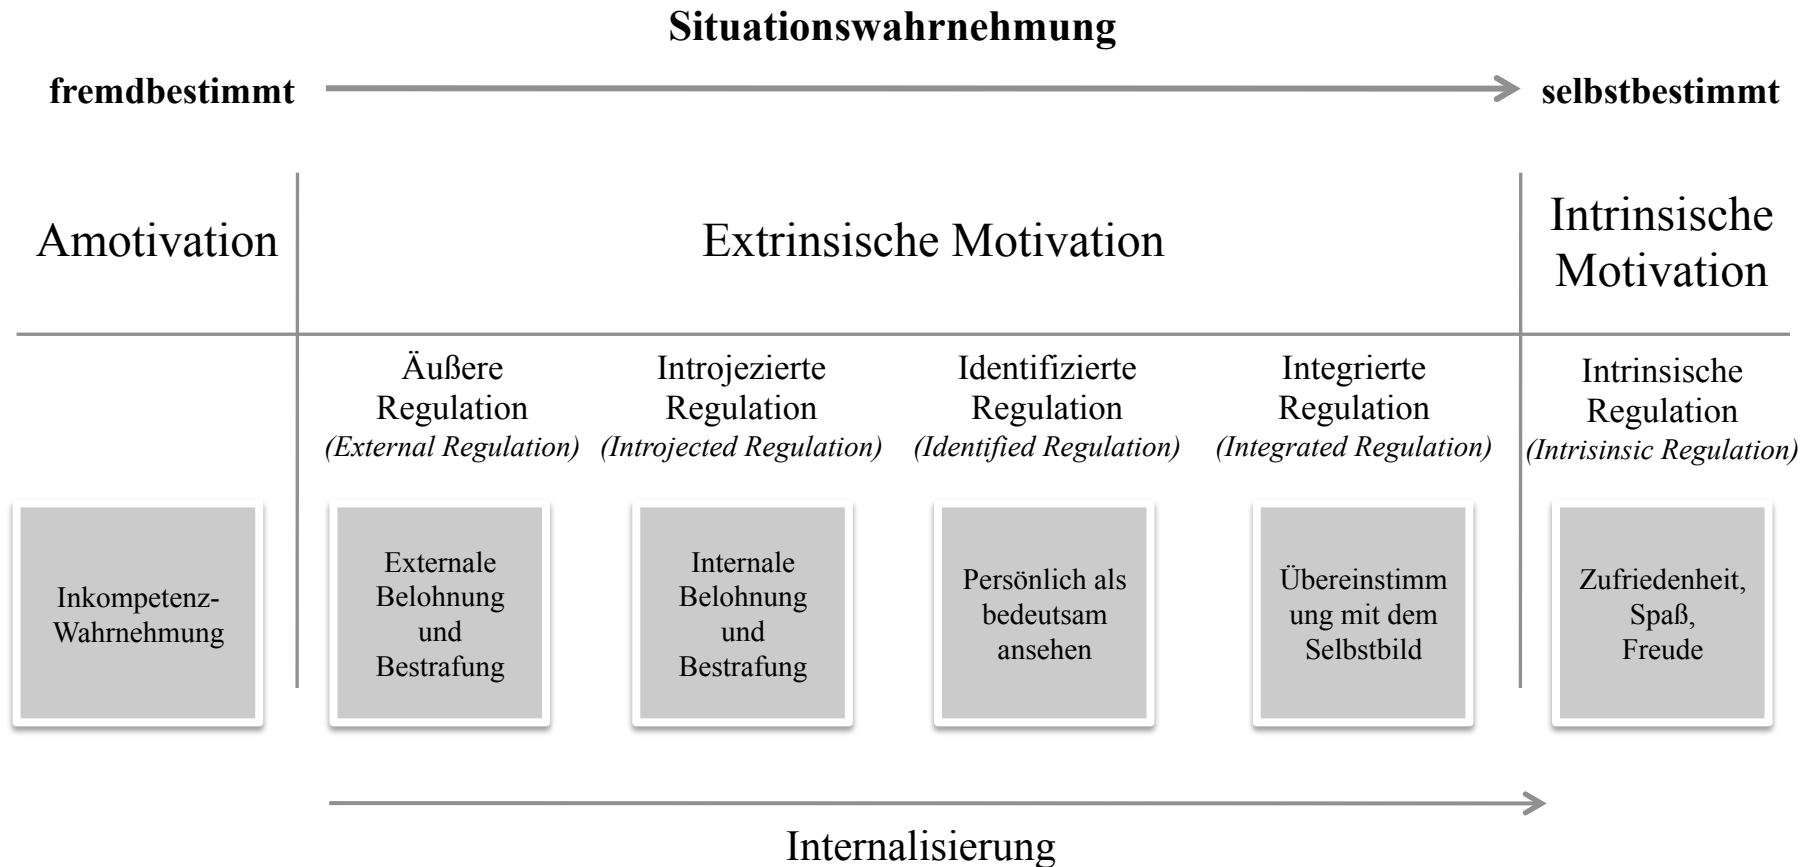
Situationswahrnehmung

fremdbestimmt

selbstbestimmt

Amotivation

Extrinsische Motivation

Intrinsische Motivation

Äußere Regulation
(External Regulation)

Introjezierte Regulation
(Introjected Regulation)

Identifizierte Regulation
(Identified Regulation)

Integrierte Regulation
(Integrated Regulation)

Intrinsische Regulation
(Intrisinsic Regulation)

Inkompetenz-Wahrnehmung

Externale Belohnung und Bestrafung

Internale Belohnung und Bestrafung

Persönlich als bedeutsam ansehen

Übereinstimm ung mit dem Selbstbild

Zufriedenheit, Spaß, Freude

Internalisierung